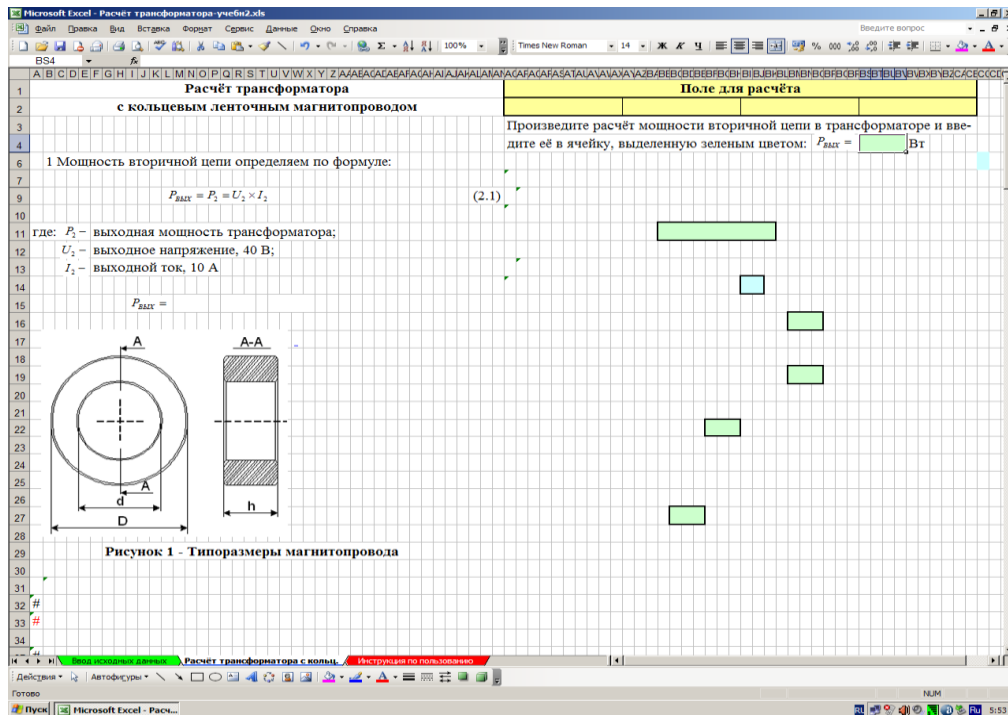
Microsoft Excel - Расчёт трансформатора-учебн2.xls

Файл Правка Вид Вставка Формат Сервис Данные Окно Справка

Введите вопрос

100%

Times New Roman 14

BS4

Расчёт трансформатора
с кольцевым ленточным магнитопроводом

Поле для расчёта

Произведите расчёт мощности вторичной цепи в трансформаторе и введите её в ячейку, выделенную зеленым цветом: $P_{ВЫХ}$ = Вт

1 Мощность вторичной цепи определяем по формуле:

$P_{ВЫХ} = P_2 = U_2 \times I_2$ (2.1)

где: $P_2$ – выходная мощность трансформатора;
$U_2$ – выходное напряжение, 40 В;
$I_2$ – выходной ток, 10 А

$P_{ВЫХ}$ =

A
A-A
A
d
D
h

Рисунок 1 - Типоразмеры магнитопровода

#
#

Ввод исходных данных | Расчёт трансформатора с кольц | Инструкция по пользованию

Действия | Автофигуры

Готово

NUM

Пуск | Microsoft Excel - Расч...

5:53